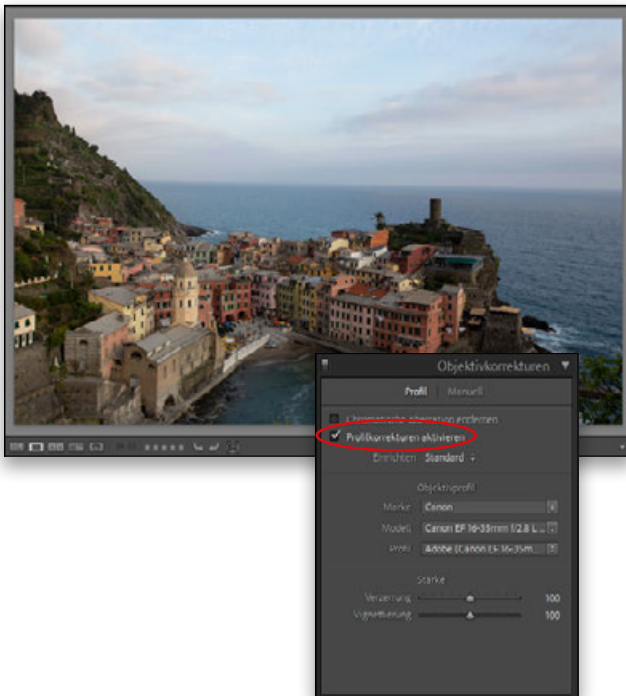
Objektivkorrekturen

Profil | Manuell

Chromatische Aberration entfernen

Profilkorrekturen aktivieren

Einrichten Standard

Objektivprofil

Marke Canon

Modell Canon EF 16-35mm f/2.8 L...

Profil Adobe (Canon EF 16-35m...

Stärke

Verzerrung 100

Vignettierung 100